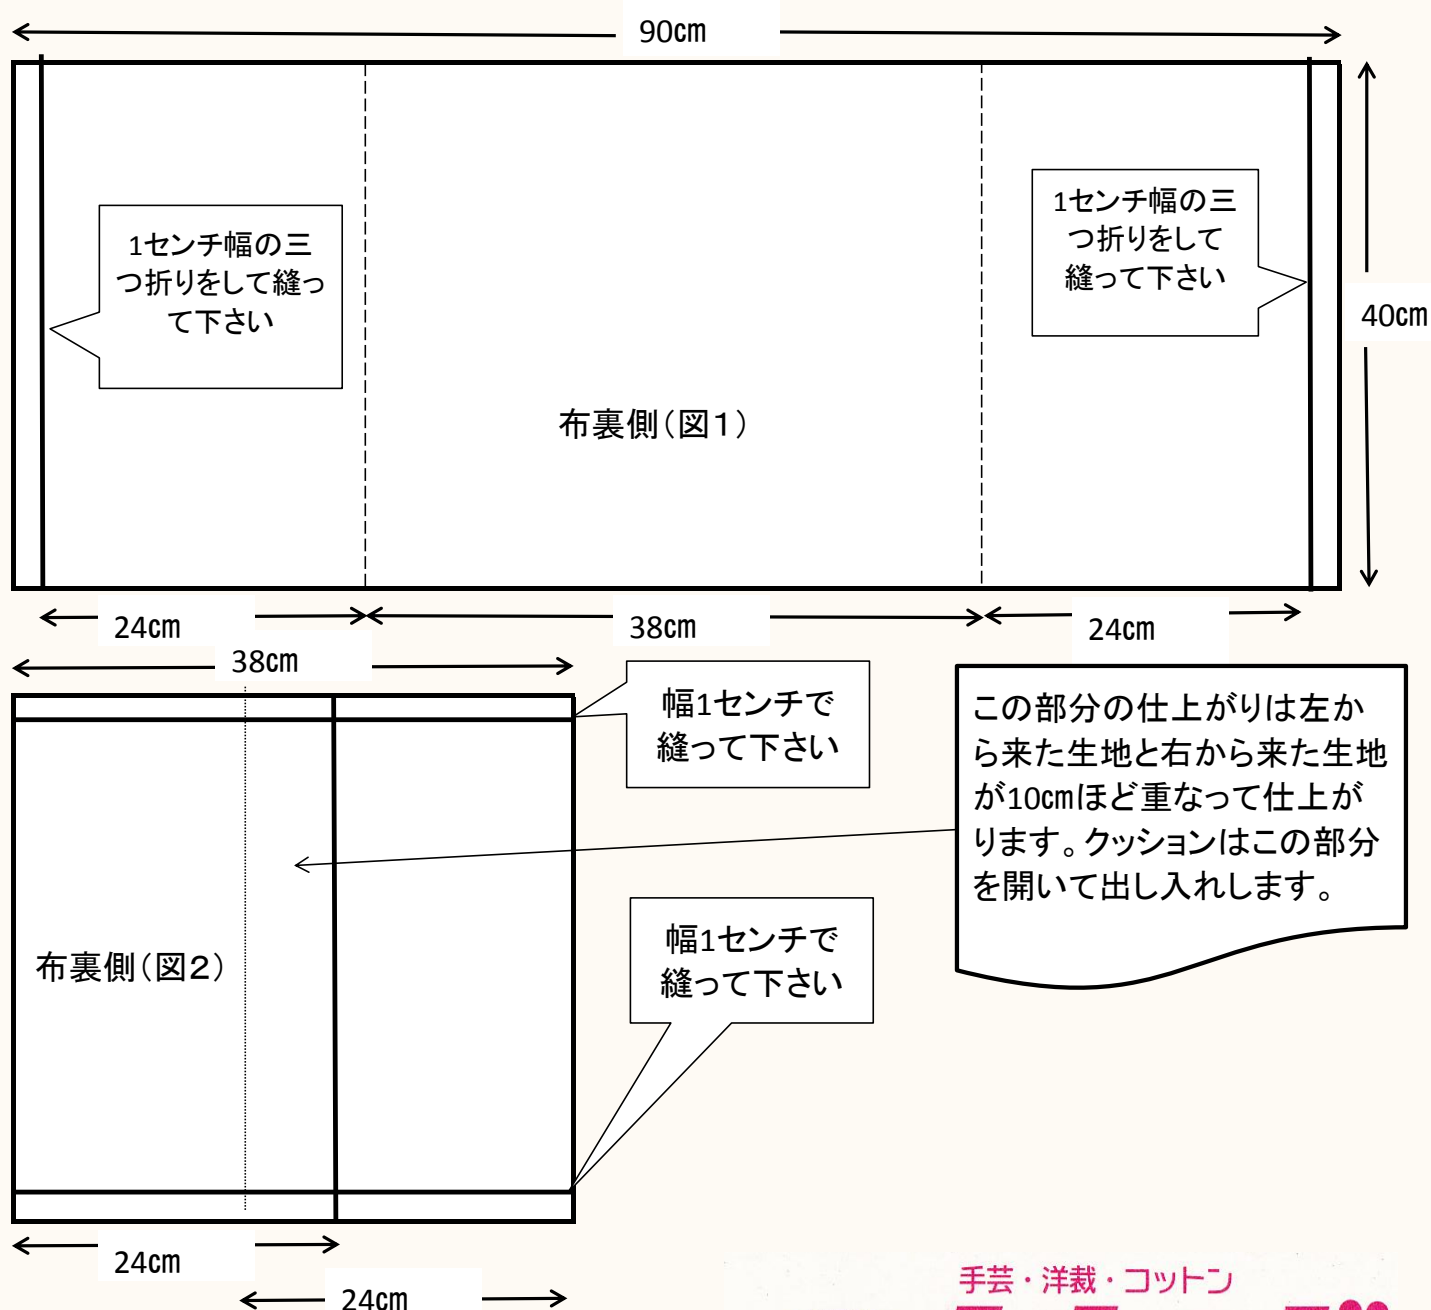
90cm

40cm

1センチ幅の三つ折りをして縫って下さい

1センチ幅の三つ折りをして縫って下さい

布裏側（図1）

24cm

38cm

24cm

38cm

幅1センチで縫って下さい

この部分の仕上がりは左から来た生地と右から来た生地が10cmほど重なって仕上がります。クッションはこの部分を開いて出し入れします。

布裏側（図2）

幅1センチで縫って下さい

24cm

24cm

手芸・洋裁・コットン